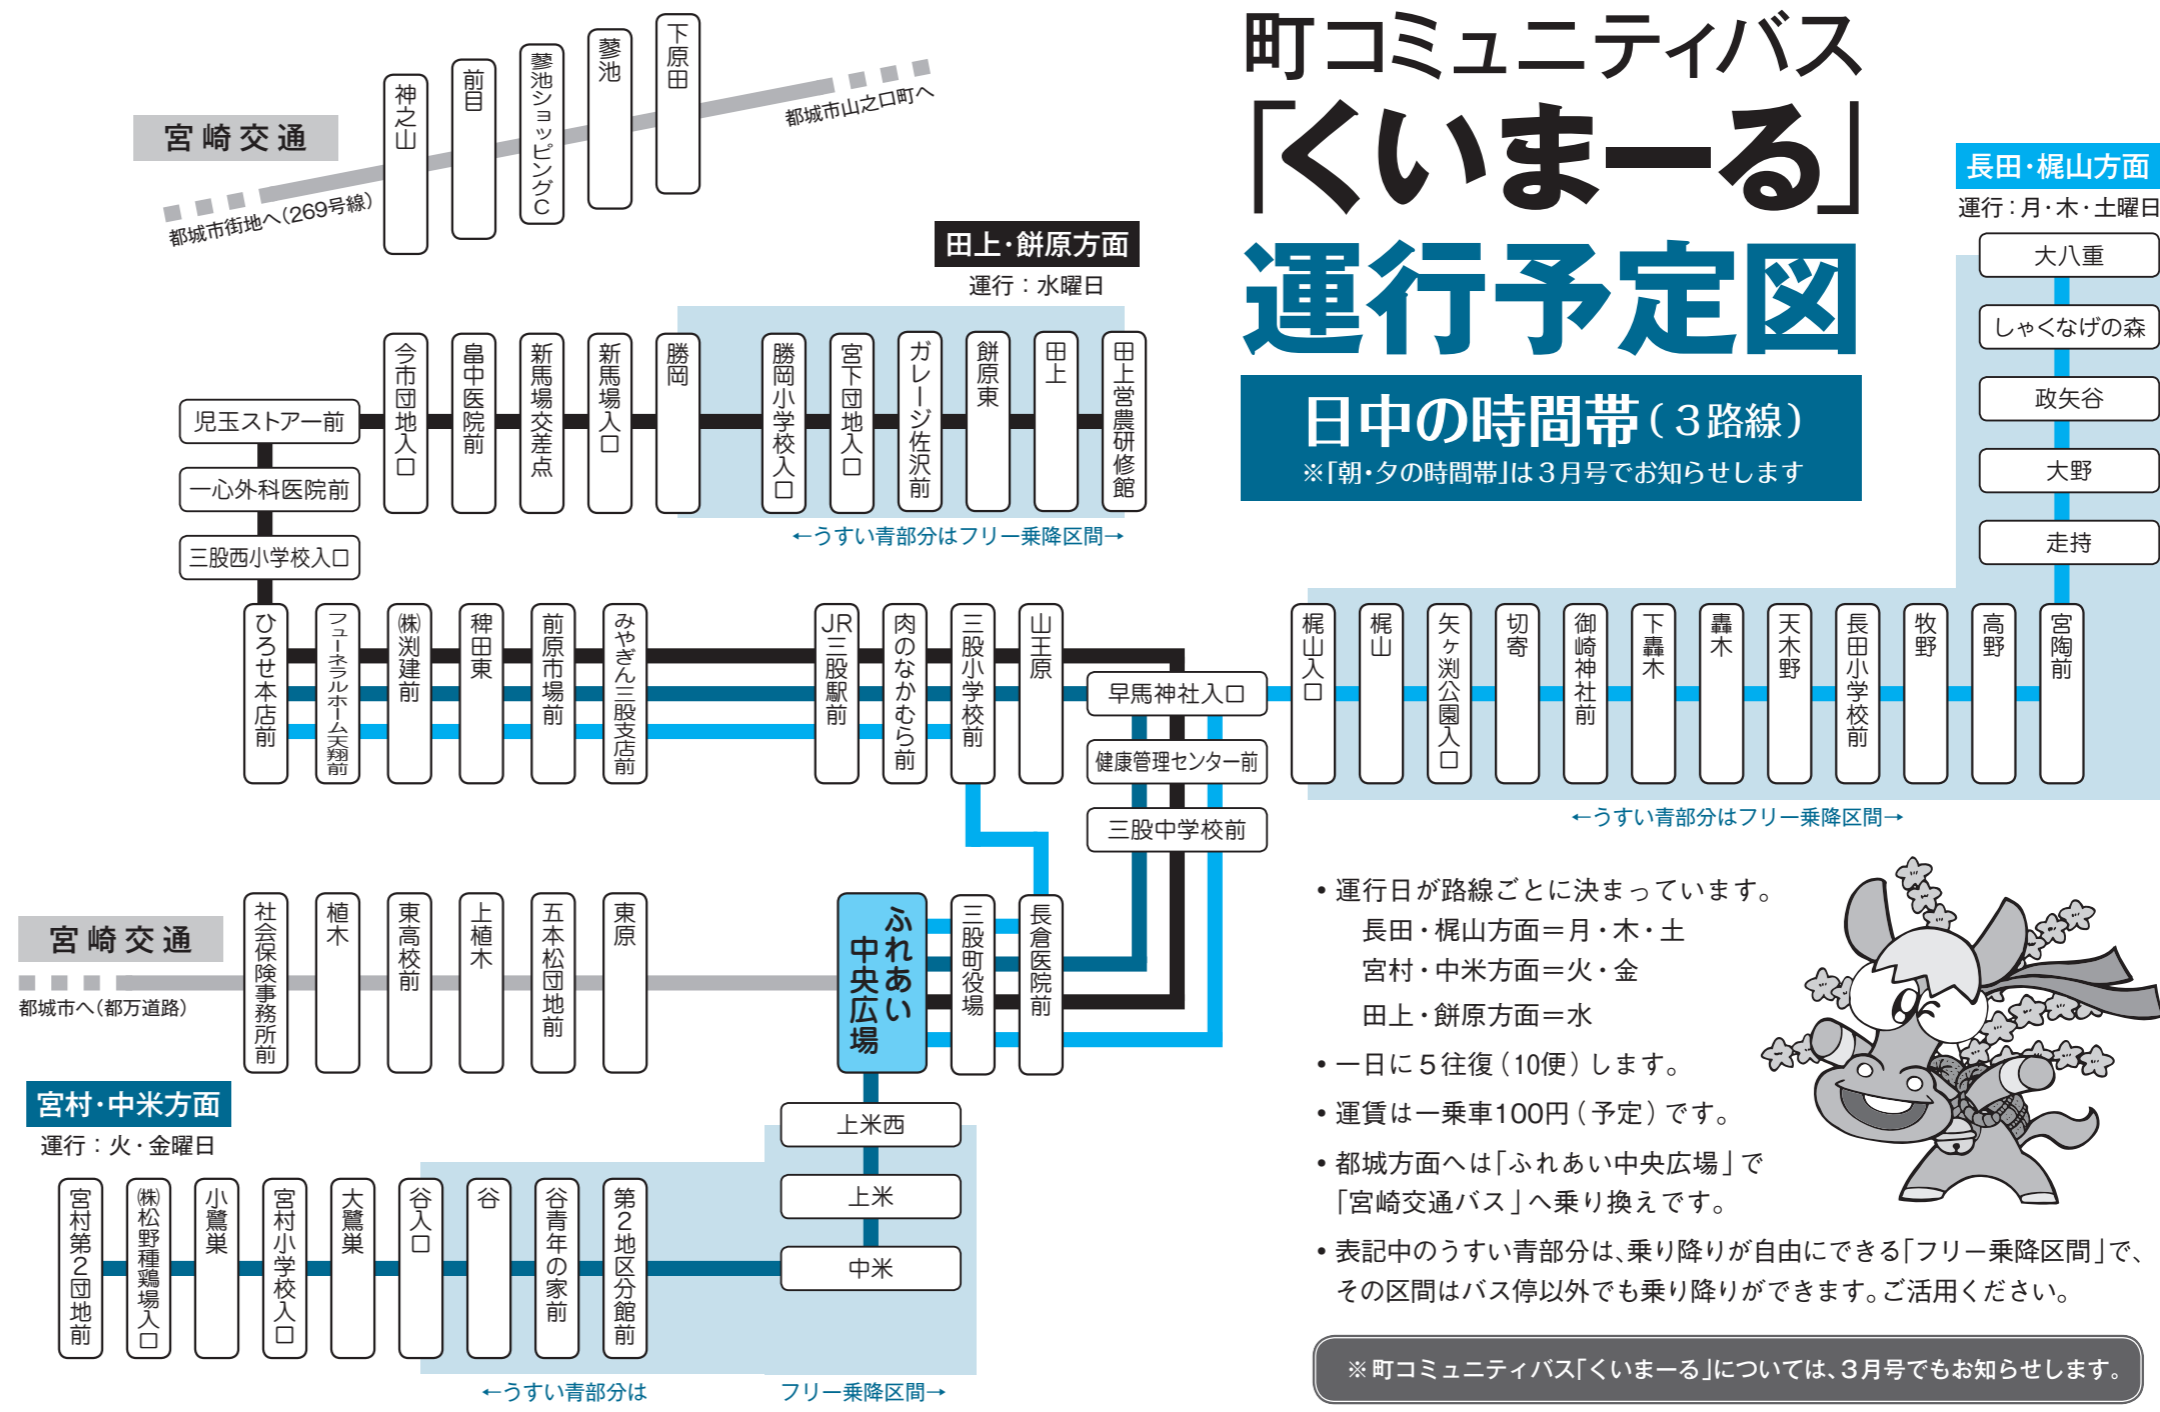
町コミュニティバス
「くいまーる」
運行予定図

日中の時間帯（３路線）
※「朝・夕の時間帯」は３月号でお知らせします

宮崎交通
都城市街地へ（269号線）
神之山
前目
蓼池ショッピングC
蓼池
下原田
都城市山之口町へ

田上・餅原方面
運行：水曜日
児玉ストアー前
一心外科医院前
三股西小学校入口
今市団地入口
畠中医院前
新馬場交差点
新馬場入口
勝岡
勝岡小学校入口
宮下団地入口
ガレージ佐沢前
餅原東
田上
田上営農研修館
←うすい青部分はフリー乗降区間→

長田・梶山方面
運行：月・木・土曜日
大八重
しゃくなげの森
政矢谷
大野
走持

ひろせ本店前
フューネラルホーム天翔
㈱渕建前
稗田東
前原市場前
みやぎん三股支店前
JR三股駅前
肉のなかむら前
三股小学校前
山王原
早馬神社入口
健康管理センター前
三股中学校前
梶山入口
梶山
矢ヶ渕公園入口
切寄
御崎神社前
下轟木
轟木
天神野
長田小学校前
牧野
高野
宮陶前
←うすい青部分はフリー乗降区間→

宮崎交通
都城市へ（都万道路）
社会保険事務所前
植木
東高校前
上植木
五本松団地前
東原
ふれあい中央広場
三股町役場
長倉医院前
上米西
上米
中米

宮村・中米方面
運行：火・金曜日
宮村第２団地前
㈱松野種鶏場入口
小鷺巣
宮村小学校入口
大鷺巣
谷入口
谷
谷青年の家前
第２地区分館前
←うすい青部分は
フリー乗降区間→

• 運行日が路線ごとに決まっています。
長田・梶山方面＝月・木・土
宮村・中米方面＝火・金
田上・餅原方面＝水
• 一日に５往復（10便）します。
• 運賃は一乗車100円（予定）です。
• 都城方面へは「ふれあい中央広場」で「宮崎交通バス」へ乗り換えです。
• 表記中のうすい青部分は、乗り降りが自由にできる「フリー乗降区間」で、その区間はバス停以外でも乗り降りができます。ご活用ください。

※町コミュニティバス「くいまーる」については、３月号でもお知らせします。